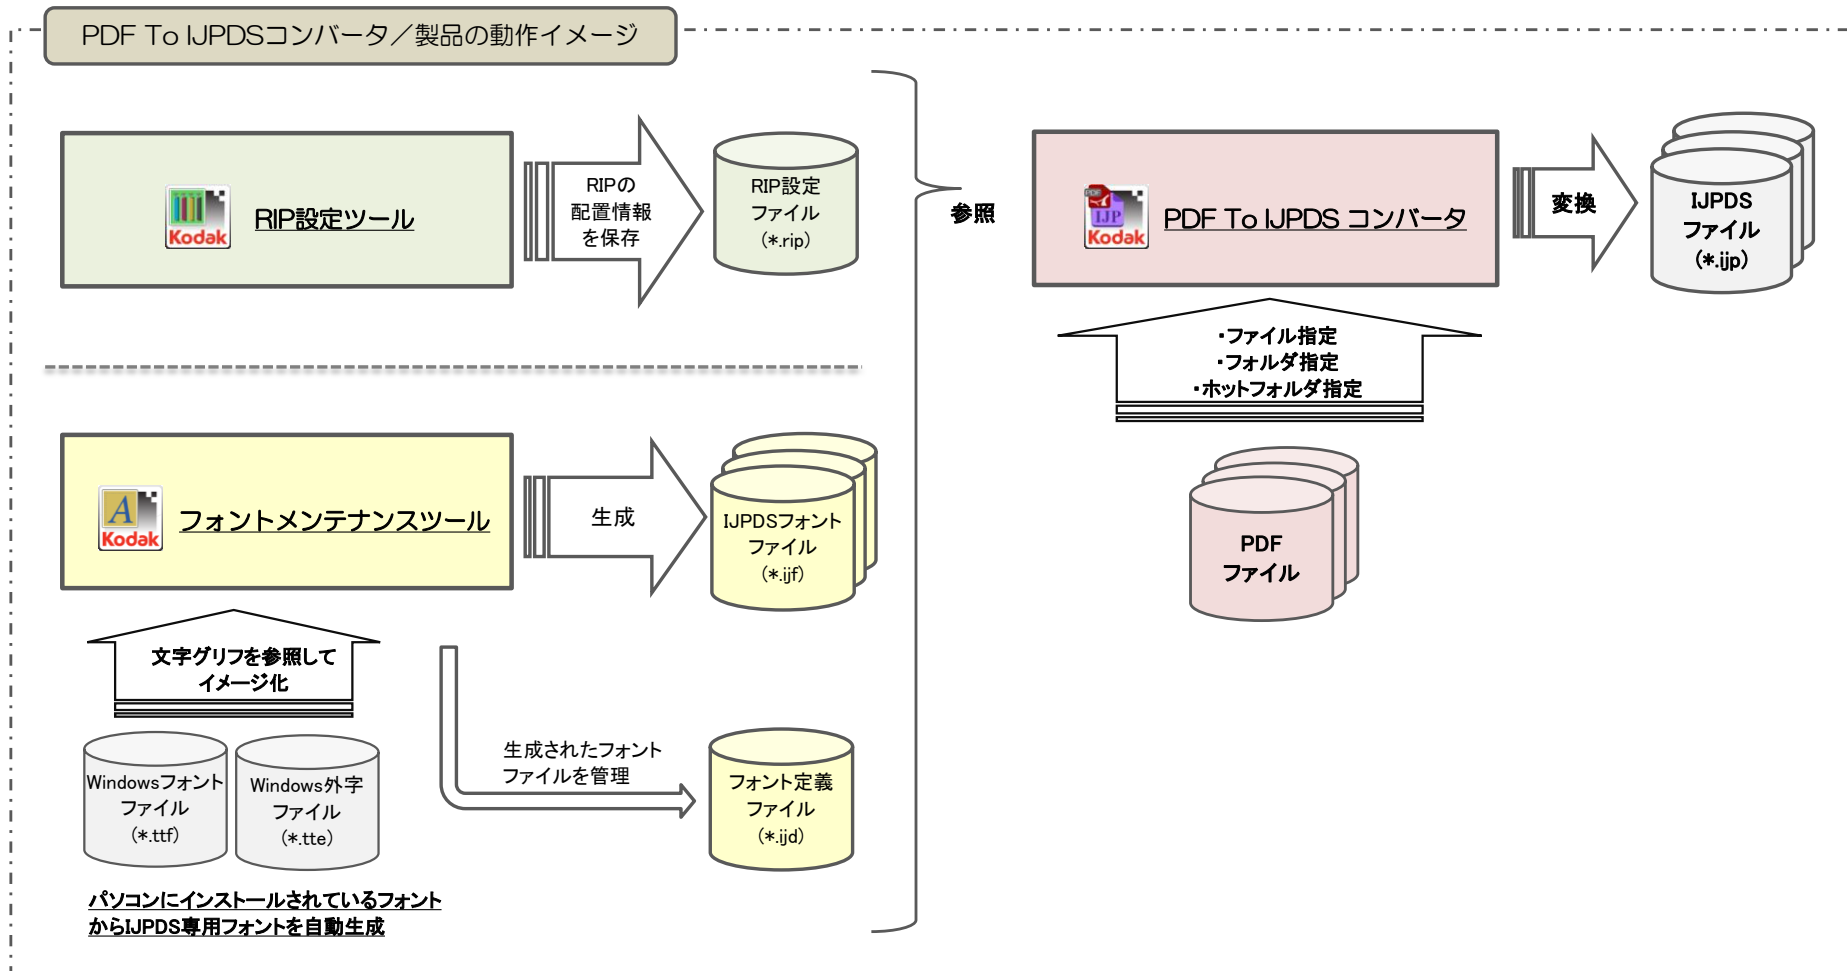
PDF To IJPDSコンバータ／製品の動作イメージ

Kodak

RIP設定ツール

RIPの配置情報を保存

RIP設定ファイル（*.rip）

参照

Kodak

PDF To IJPDS コンバータ

変換

IJPDSファイル（*.ijp）

・ファイル指定
・フォルダ指定
・ホットフォルダ指定

PDFファイル

Kodak

フォントメンテナンスツール

生成

IJPDSフォントファイル（*.ijf）

文字グリフを参照してイメージ化

生成されたフォントファイルを管理

Windowsフォントファイル（*.ttf）

Windows外字ファイル（*.tte）

フォント定義ファイル（*.ijd）

パソコンにインストールされているフォントからIJPDS専用フォントを自動生成